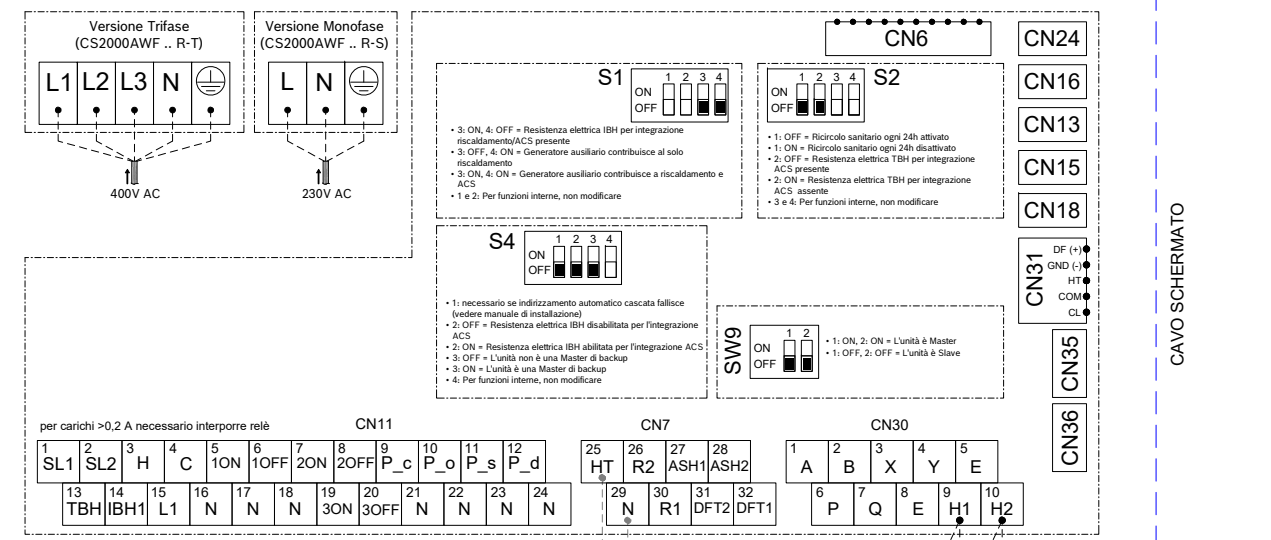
Versione Trifase
(CS2000AWF .. R-T)

L1 L2 L3 N

400V AC

Versione Monofase
(CS2000AWF .. R-S)

L N

230V AC

CN6

CN24

S1
1 2 3 4
ON
OFF

• 3: ON, 4: OFF = Resistenza elettrica IBH per integrazione riscaldamento/ACS presente
• 3: OFF, 4: ON = Generatore ausiliario contribuisce al solo riscaldamento
• 3: ON, 4: ON = Generatore ausiliario contribuisce a riscaldamento e ACS
• 1 e 2: Per funzioni interne, non modificare

S2
1 2 3 4
ON
OFF

• 1: OFF = Ricircolo sanitario ogni 24h attivato
• 1: ON = Ricircolo sanitario ogni 24h disattivato
• 2: OFF = Resistenza elettrica TBH per integrazione ACS presente
• 2: ON = Resistenza elettrica TBH per integrazione ACS assente
• 3 e 4: Per funzioni interne, non modificare

CN16

CN13

CN15

CN18

S4
1 2 3 4
ON
OFF

• 1: necessario se indirizzamento automatico cascata fallisce (vedere manuale di installazione)
• 2: OFF = Resistenza elettrica IBH disabilitata per l'integrazione ACS
• 2: ON = Resistenza elettrica IBH abilitata per l'integrazione ACS
• 3: OFF = L'unità non è una Master di backup
• 3: ON = L'unità è una Master di backup
• 4: Per funzioni interne, non modificare

SW9
1 2
ON
OFF

• 1: ON, 2: ON = L'unità è Master
• 1: OFF, 2: OFF = L'unità è Slave

CN31
DF (+)
GND (-)
HT
COM
CL

CN35

CN36

CAVO SCHERMATO

per carichi >0,2 A necessario interporre relè

CN11

| 1 SL1 | 2 SL2 | 3 H | 4 C | 5 1ON | 6 1OFF | 7 2ON | 8 2OFF | 9 P_c | 10 P_o | 11 P_s | 12 P_d |
|---|---|---|---|---|---|---|---|---|---|---|---|
| 13 TBH | 14 IBH1 | 15 L1 | 16 N | 17 N | 18 N | 19 3ON | 20 3OFF | 21 N | 22 N | 23 N | 24 N |

CN7

| 25 HT | 26 R2 | 27 ASH1 | 28 ASH2 |
|---|---|---|---|
| 29 N | 30 R1 | 31 DFT2 | 32 DFT1 |

CN30

| 1 A | 2 B | 3 X | 4 Y | 5 E |
|---|---|---|---|---|
| 6 P | 7 Q | 8 E | 9 H1 | 10 H2 |